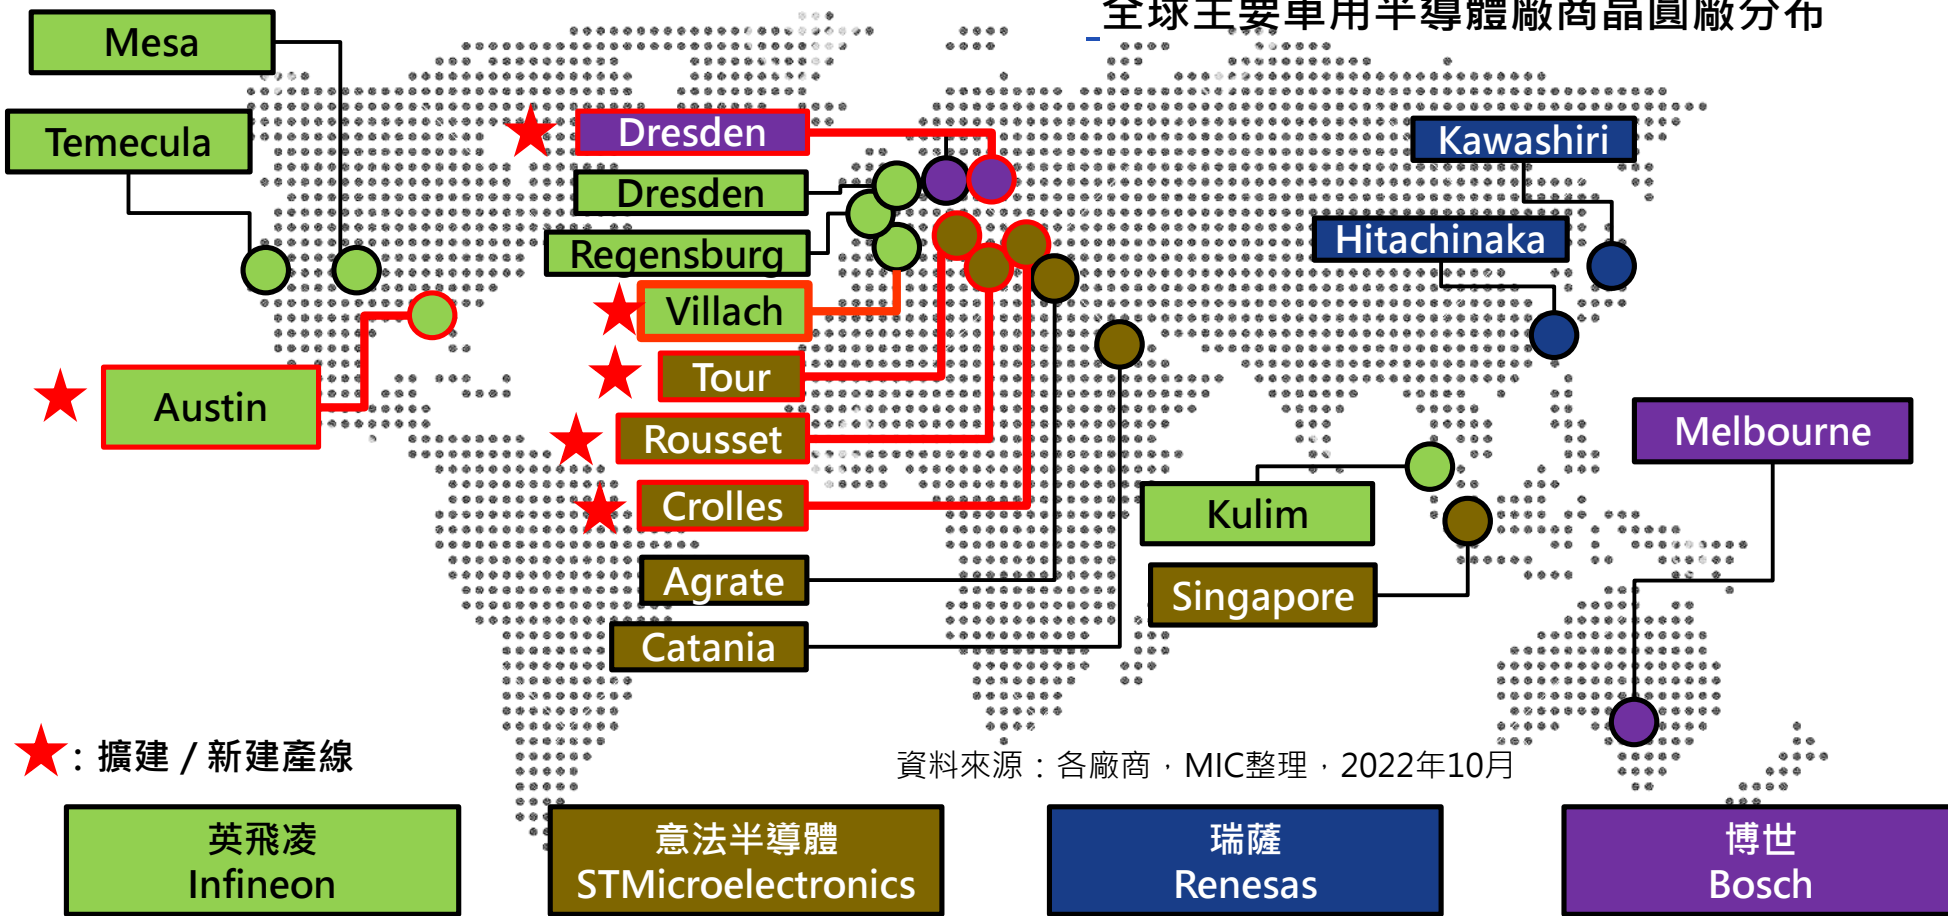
全球主要車用半導體廠商晶圓廠分布

Mesa

Temecula

Austin

Dresden

Dresden

Regensburg

Villach

Tour

Rousset

Crolles

Agrate

Catania

Kawashiri

Hitachinaka

Melbourne

Kulim

Singapore

★：擴建 / 新建產線

資料來源：各廠商，MIC整理，2022年10月

英飛凌
Infineon

意法半導體
STMicroelectronics

瑞薩
Renesas

博世
Bosch